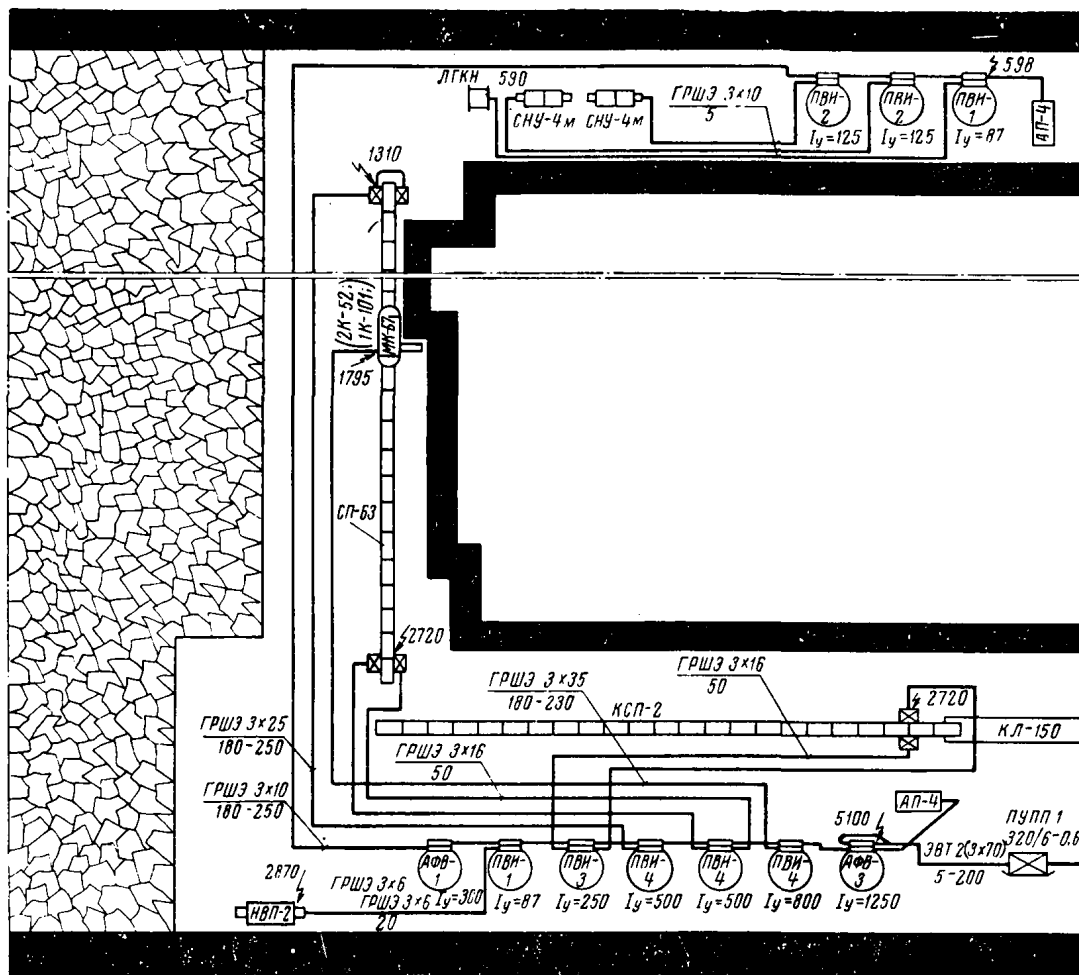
ЛГКН 590
СНУ-4м СНУ-4м
ГРШЭ 3×10
5
ПВИ-2
$I_y=125$
ПВИ-2
$I_y=125$
598
ПВИ-1
$I_y=87$
АП-4
1310
(2К-52;)
(1К-101;)
ИН-61
1795
СП-63
2720
ГРШЭ 3×35
180 - 230
КСП-2
ГРШЭ 3×16
50
2720
КЛ-150
ГРШЭ 3×25
180 - 250
ГРШЭ 3×16
50
ГРШЭ 3×10
180 - 250
АП-4
5100
ПУПП 1
320/6-0.6
ЭВТ 2(3×70)
5-200
2870
ГРШЭ 3×6
ГРШЭ 3×6
20
НВП-2
АФВ-1
$I_y=300$
ПВИ-1
$I_y=87$
ПВИ-3
$I_y=250$
ПВИ-4
$I_y=500$
ПВИ-4
$I_y=500$
ПВИ-4
$I_y=800$
АФВ-3
$I_y=1250$